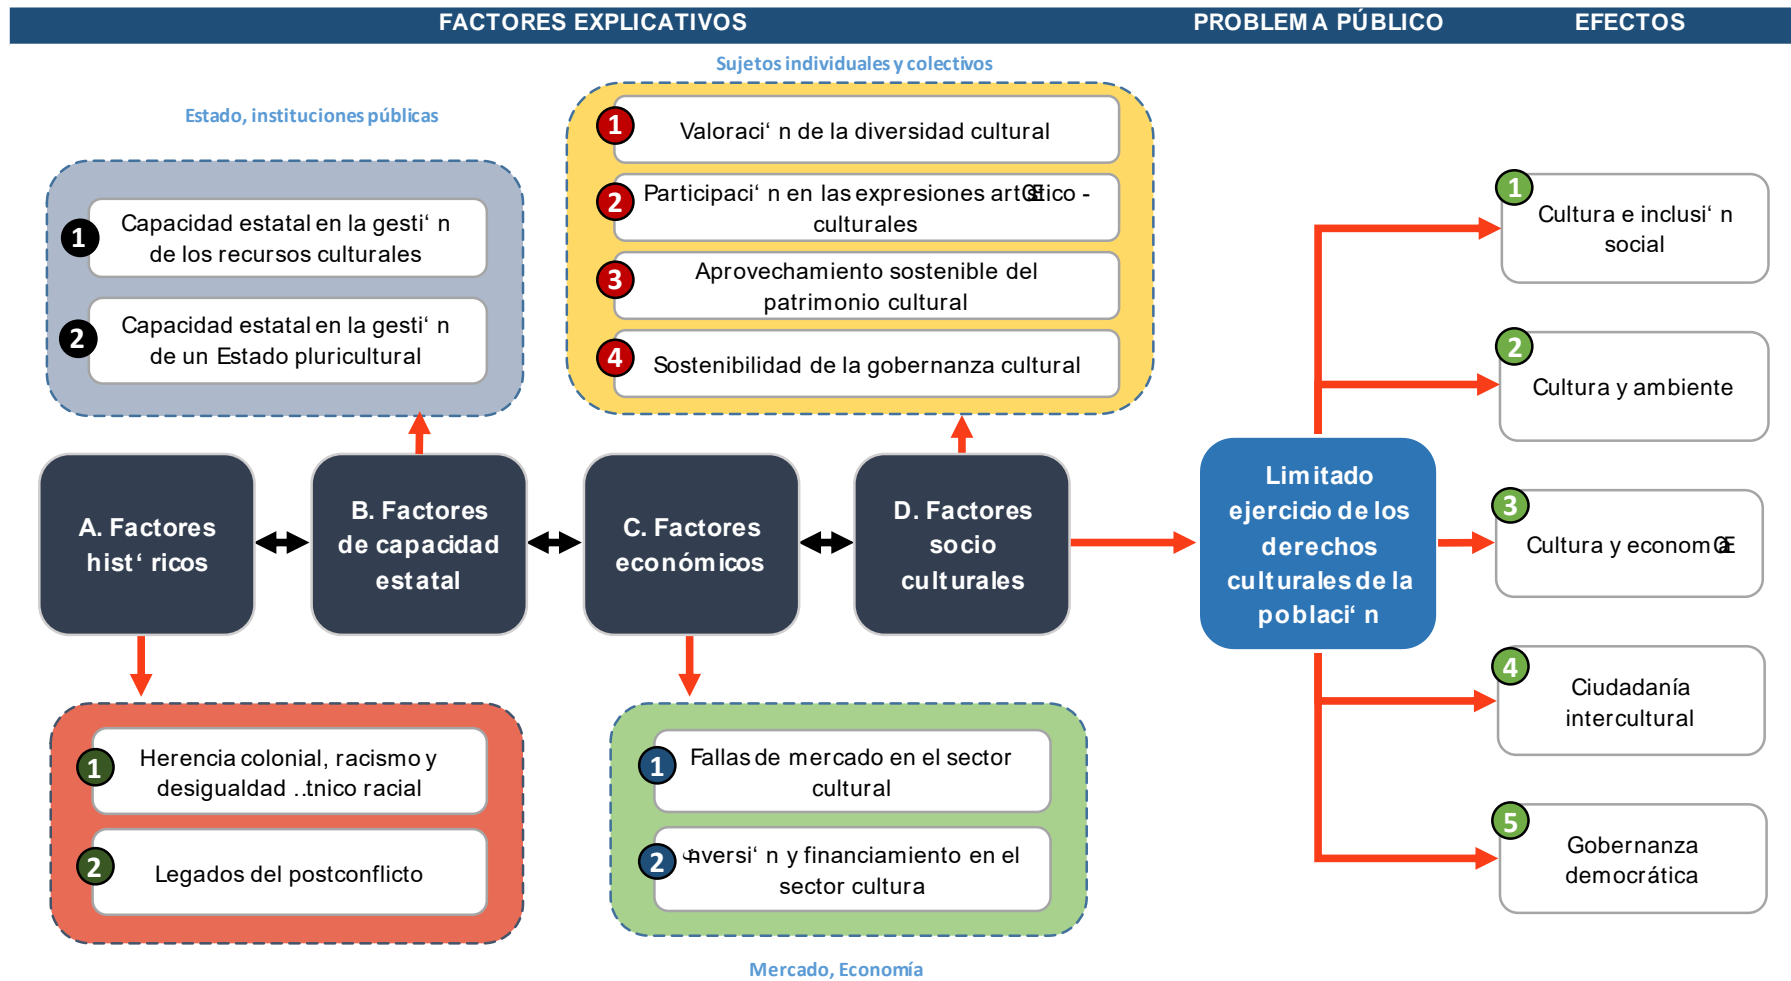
FACTORES EXPLICATIVOS

PROBLEMA PÚBLICO

EFECTOS

Sujetos individuales y colectivos

Estado, instituciones públicas

1 Valoraci' n de la diversidad cultural

2 Participaci' n en las expresiones artÆtico - culturales

3 Aprovechamiento sostenible del patrimonio cultural

4 Sostenibilidad de la gobernanza cultural

1 Capacidad estatal en la gesti' n de los recursos culturales

2 Capacidad estatal en la gesti' n de un Estado pluricultural

A. Factores hist' ricos

B. Factores de capacidad estatal

C. Factores económicos

D. Factores socio culturales

Limitado ejercicio de los derechos culturales de la poblaci' n

1 Cultura e inclusi' n social

2 Cultura y ambiente

3 Cultura y economÆ

4 Ciudadanía intercultural

5 Gobernanza democrática

1 Herencia colonial, racismo y desigualdad ..tnico racial

2 Legados del postconflicto

1 Fallas de mercado en el sector cultural

2 Ӿversi' n y financiamiento en el sector cultura

Mercado, Economía